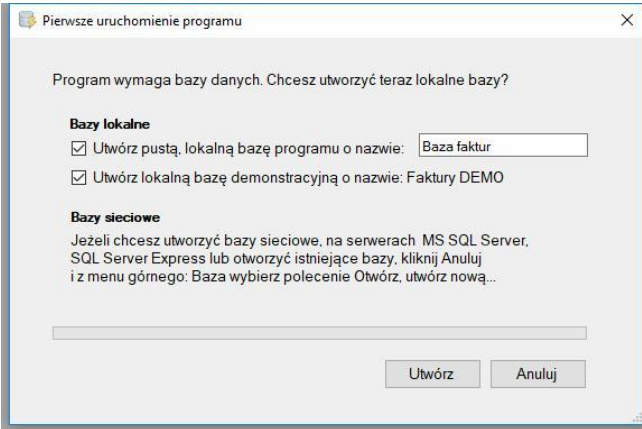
Pierwsze uruchomienie programu

×

Program wymaga bazy danych. Chcesz utworzyć teraz lokalne bazy?

Bazy lokalne

☑ Utwórz pustą, lokalną bazę programu o nazwie: Baza faktur

☑ Utwórz lokalną bazę demonstracyjną o nazwie: Faktury DEMO

Bazy sieciowe

Jeżeli chcesz utworzyć bazy sieciowe, na serwerach MS SQL Server, SQL Server Express lub otworzyć istniejące bazy, kliknij Anuluj i z menu górnego: Baza wybierz polecenie Otwórz, utwórz nową...

Utwórz

Anuluj